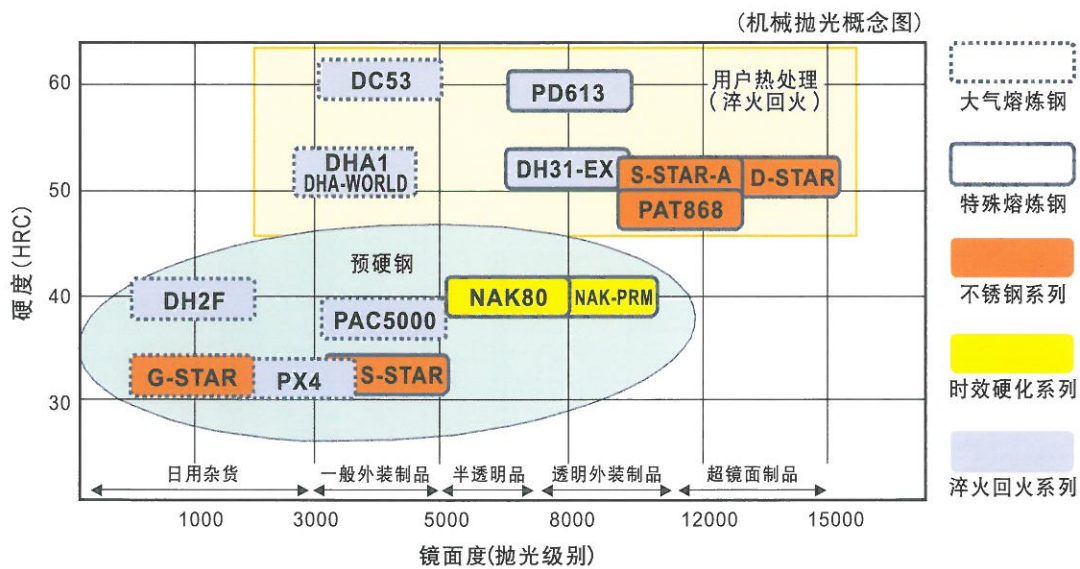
（机械抛光概念图）

60
50
40
30

硬度（HRC）

DC53
PD613
用户热处理
（淬火回火）
DHA1
DHA-WORLD
DH31-EX
S-STAR-A
D-STAR
PAT868
预硬钢
DH2F
NAK80
NAK-PRM
PAC5000
G-STAR
PX4
S-STAR

日用杂货
一般外装制品
半透明品
透明外装制品
超镜面制品

1000
3000
5000
8000
12000
15000

镜面度(抛光级别)

大气熔炼钢
特殊熔炼钢
不锈钢系列
时效硬化系列
淬火回火系列